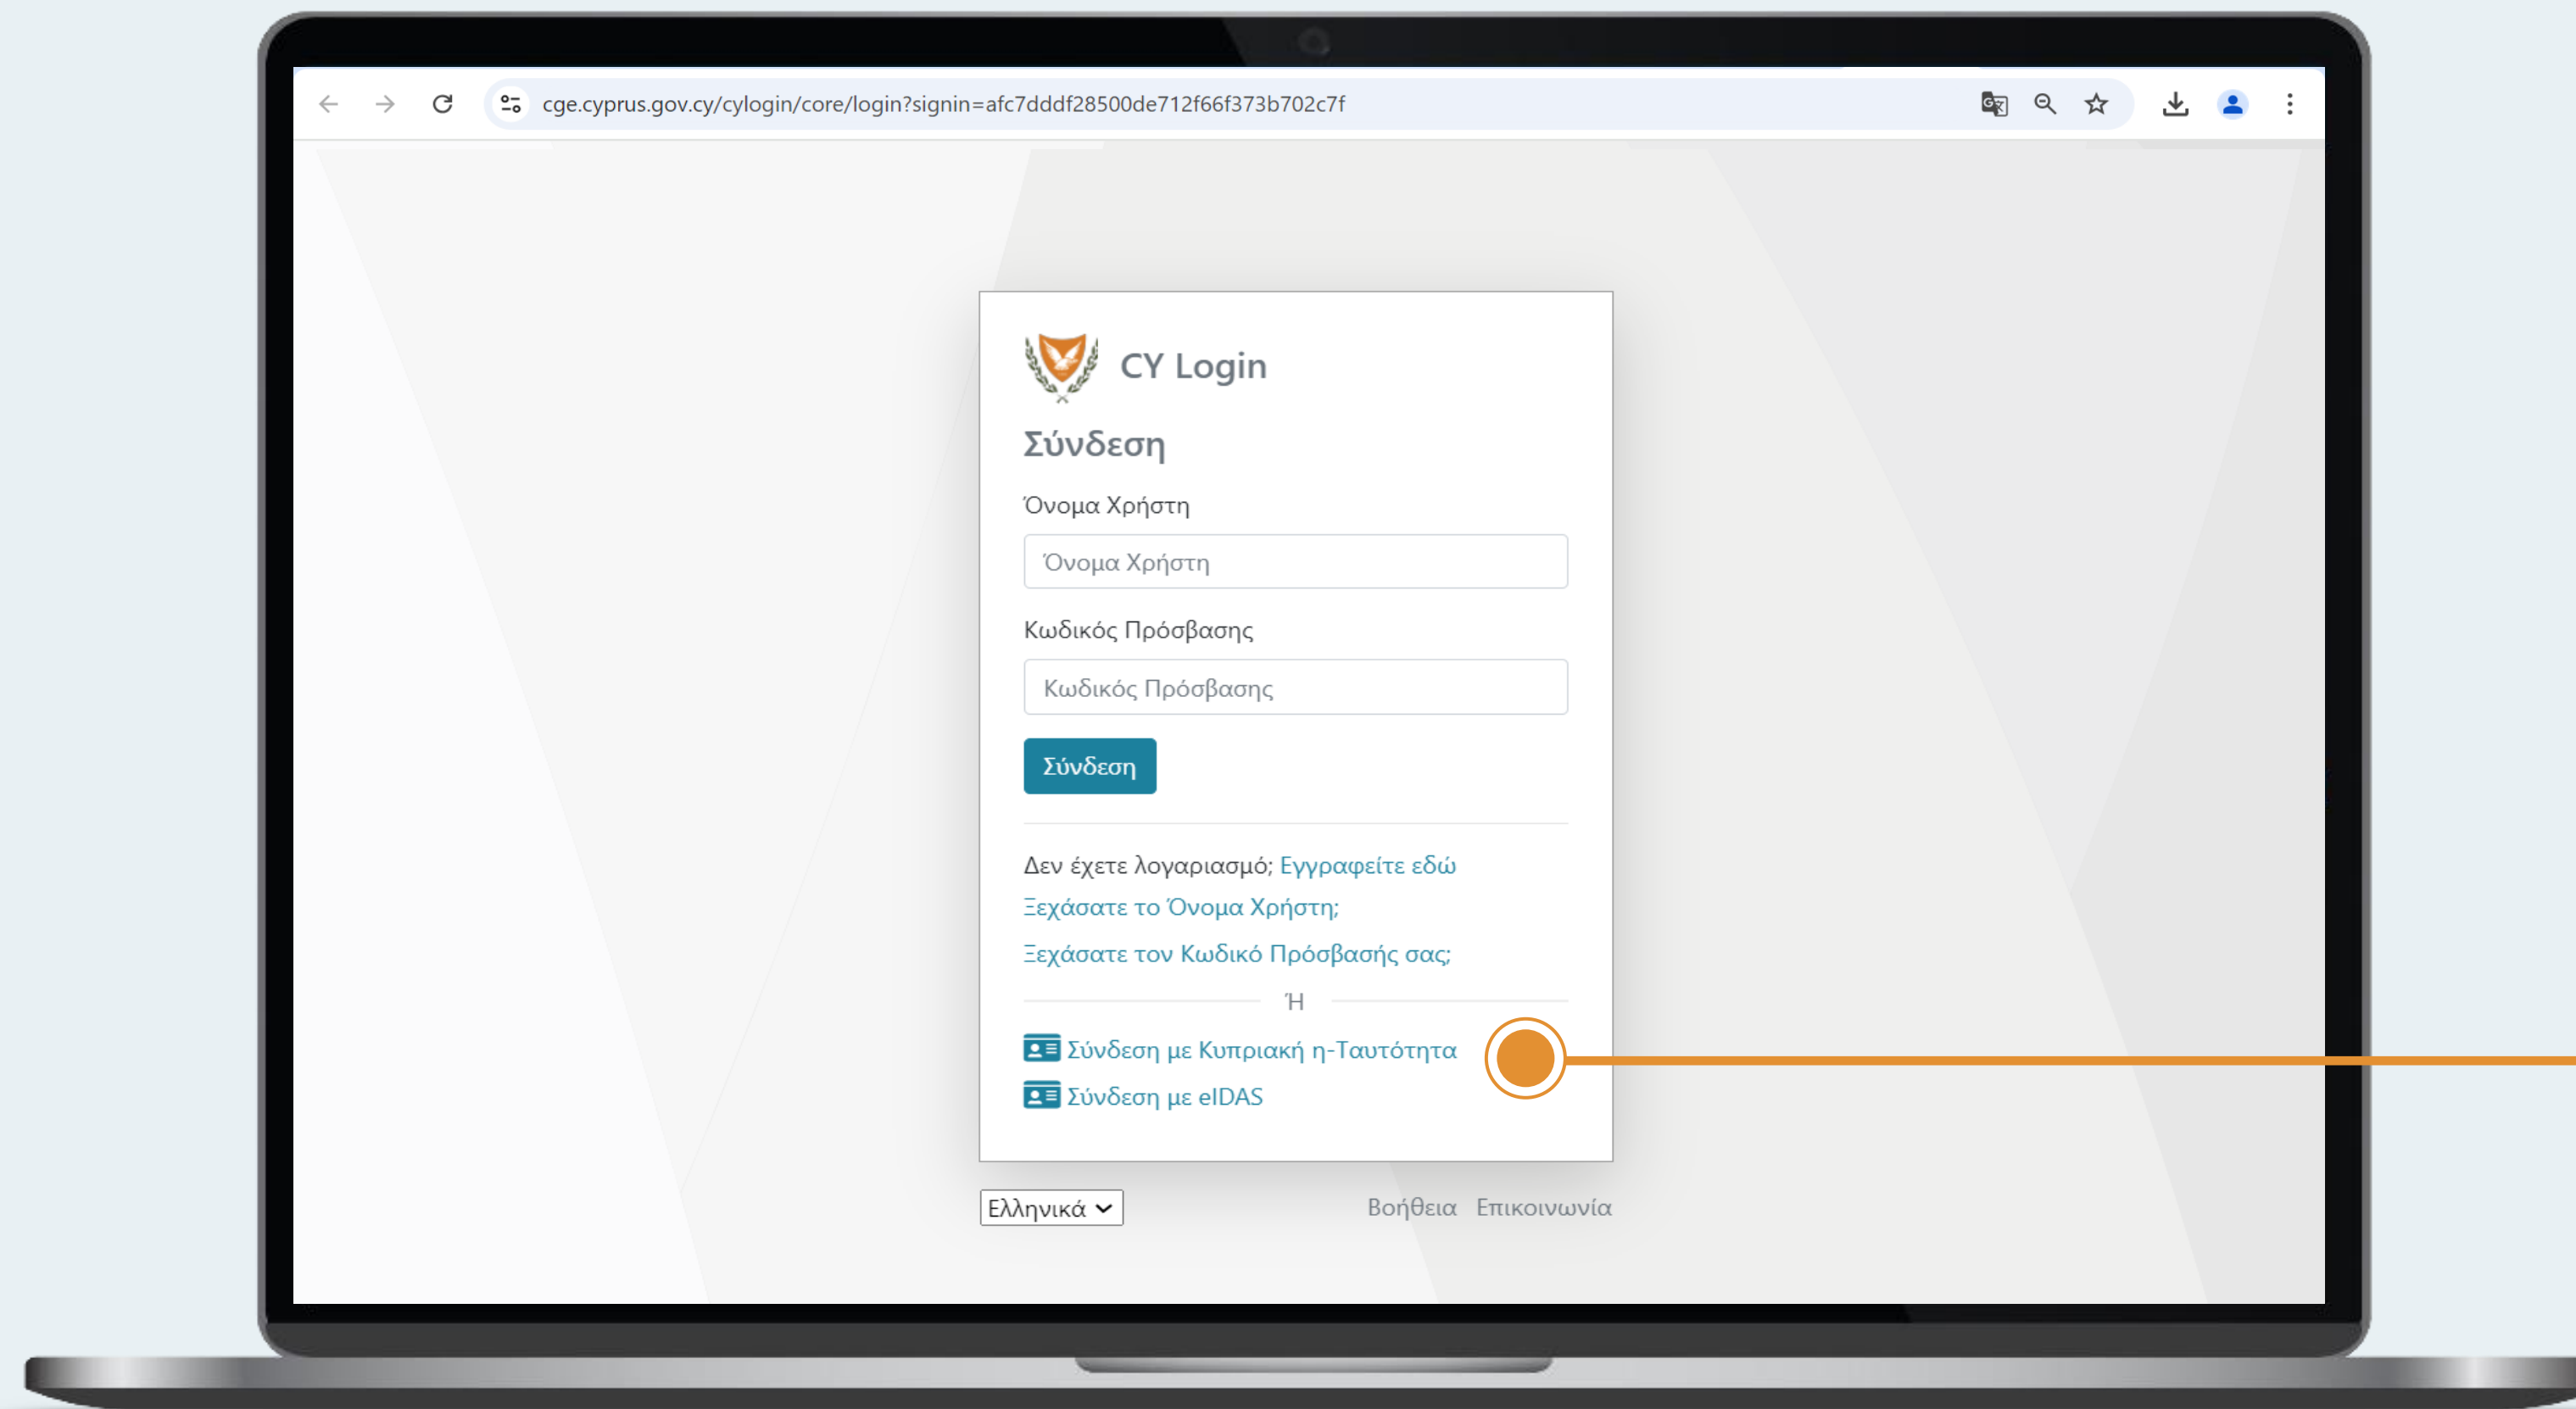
cge.cyprus.gov.cy/cylogin/core/login?signin=afc7dddf28500de712f66f373b702c7f

CY Login

Σύνδεση

Όνομα Χρήστη

Όνομα Χρήστη

Κωδικός Πρόσβασης

Κωδικός Πρόσβασης

Σύνδεση

Δεν έχετε λογαριασμό; Εγγραφείτε εδώ

Ξεχάσατε το Όνομα Χρήστη;

Ξεχάσατε τον Κωδικό Πρόσβασής σας;

Ή

Σύνδεση με Κυπριακή η-Ταυτότητα

Σύνδεση με eIDAS

Ελληνικά

Βοήθεια Επικοινωνία